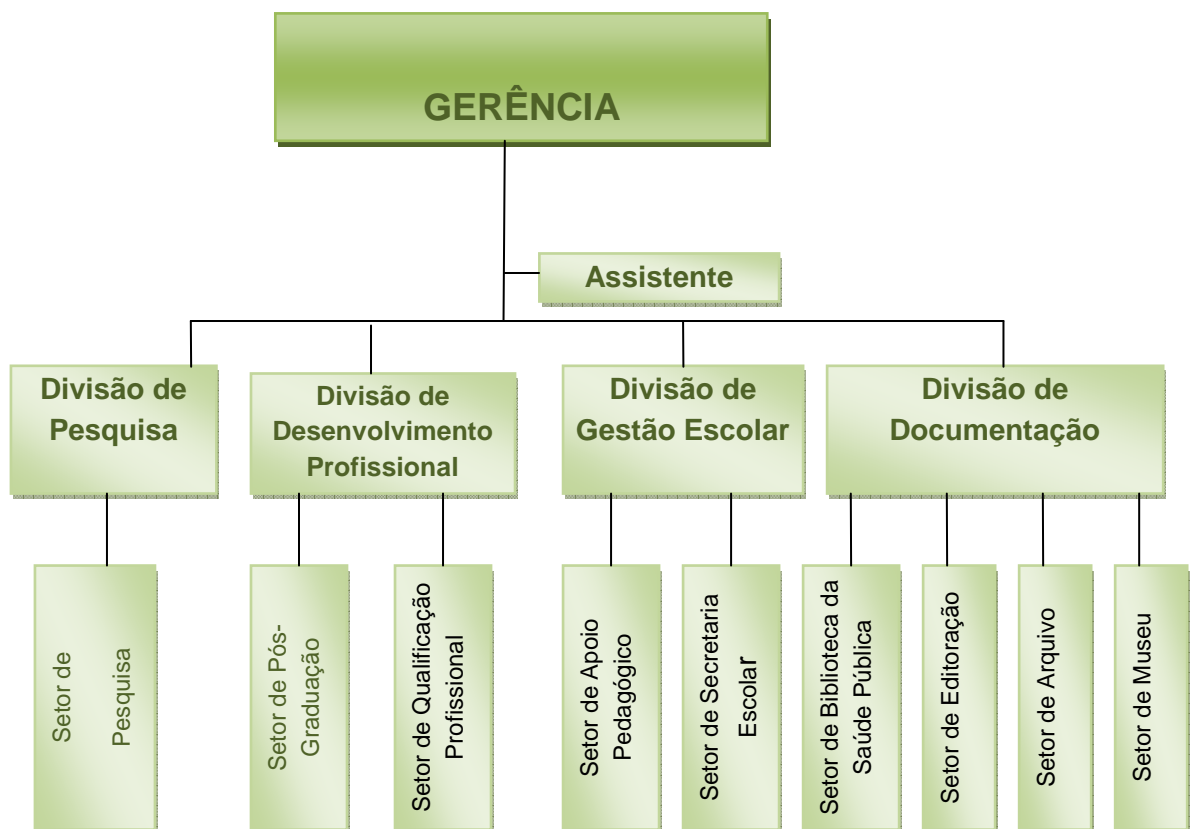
GERÊNCIA

Assistente

Divisão de Pesquisa

Divisão de Desenvolvimento Profissional

Divisão de Gestão Escolar

Divisão de Documentação

Setor de Pesquisa

Setor de Pós-Graduação

Setor de Qualificação Profissional

Setor de Apoio Pedagógico

Setor de Secretaria Escolar

Setor de Biblioteca da Saúde Pública

Setor de Editoração

Setor de Arquivo

Setor de Museu